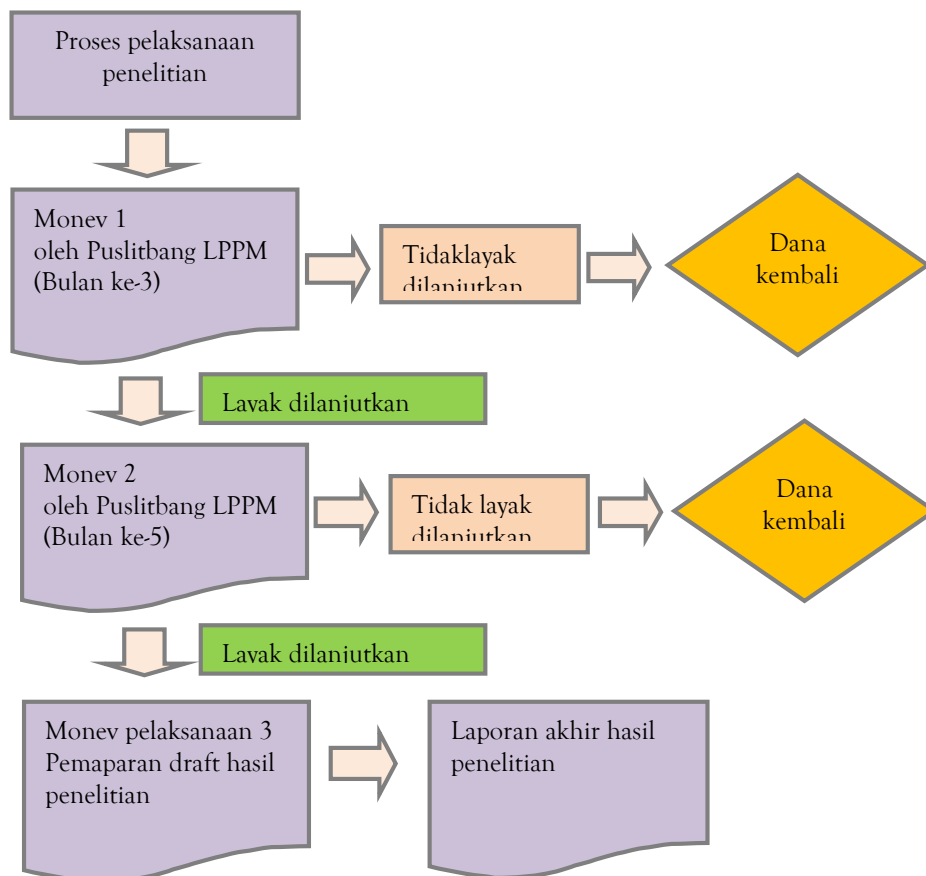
Proses pelaksanaan penelitian

Monev 1
oleh Puslitbang LPPM
(Bulan ke-3)

Tidaklayak dilanjutkan

Dana kembali

Layak dilanjutkan

Monev 2
oleh Puslitbang LPPM
(Bulan ke-5)

Tidak layak dilanjutkan

Dana kembali

Layak dilanjutkan

Monev pelaksanaan 3
Pemaparan draft hasil penelitian

Laporan akhir hasil penelitian